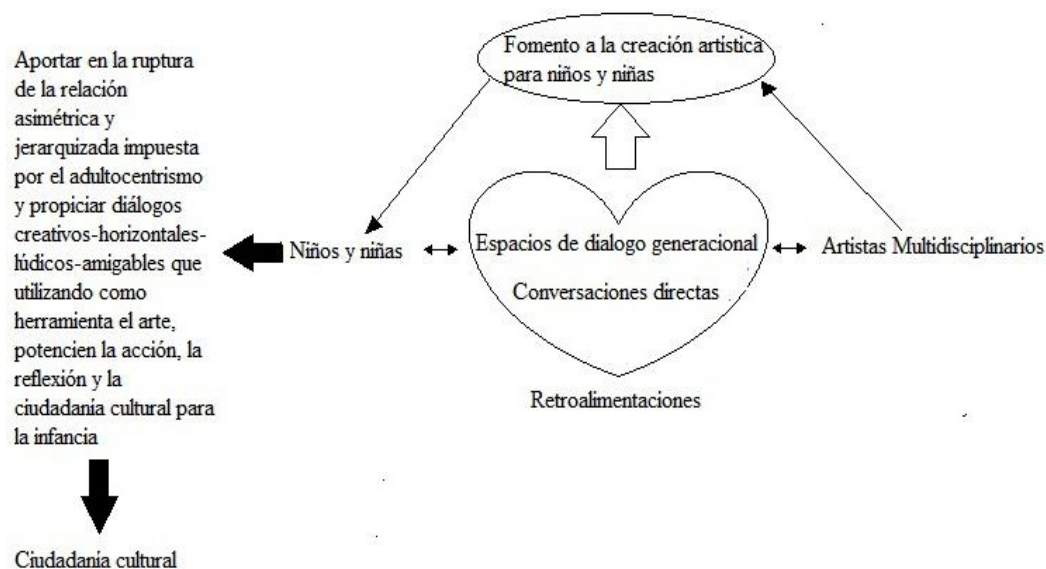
Aportar en la ruptura de la relación asimétrica y jerarquizada impuesta por el adultocentrismo y propiciar diálogos creativos-horizontales-lúdicos-amigables que utilizando como herramienta el arte, potencien la acción, la reflexión y la ciudadanía cultural para la infancia

Ciudadanía cultural

Fomento a la creación artistica para niños y niñas

Niños y niñas

Espacios de dialogo generacional

Conversaciones directas

Artistas Multidisciplinarios

Retroalimentaciones